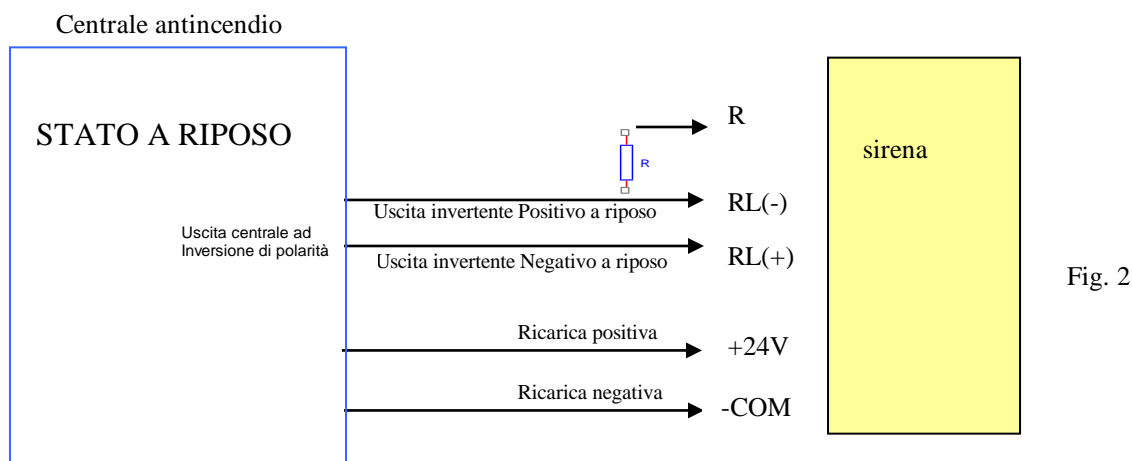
Centrale antincendio

STATO A RIPOSO

R

R

sirena

Uscita invertente Positivo a riposo

RL(-)

Uscita centrale ad Inversione di polarità

Uscita invertente Negativo a riposo

RL(+)

Fig. 2

Ricarica positiva

+24V

Ricarica negativa

-COM